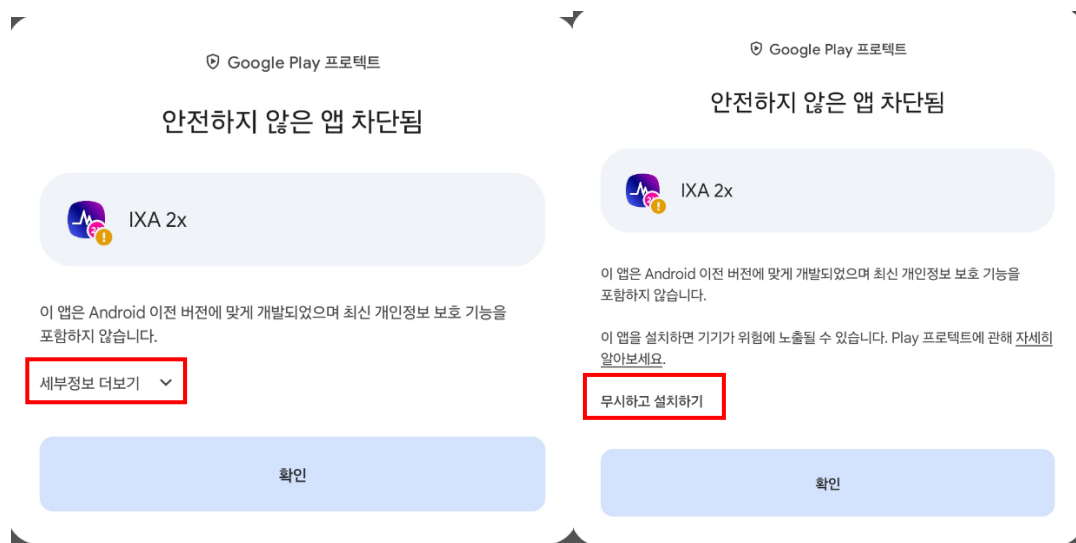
Google Play 프로텍트

안전하지 않은 앱 차단됨

IXA 2x

이 앱은 Android 이전 버전에 맞게 개발되었으며 최신 개인정보 보호 기능을 포함하지 않습니다.

세부정보 더보기

확인

Google Play 프로텍트

안전하지 않은 앱 차단됨

IXA 2x

이 앱은 Android 이전 버전에 맞게 개발되었으며 최신 개인정보 보호 기능을 포함하지 않습니다.

이 앱을 설치하면 기기가 위험에 노출될 수 있습니다. Play 프로텍트에 관해 자세히 알아보세요.

무시하고 설치하기

확인